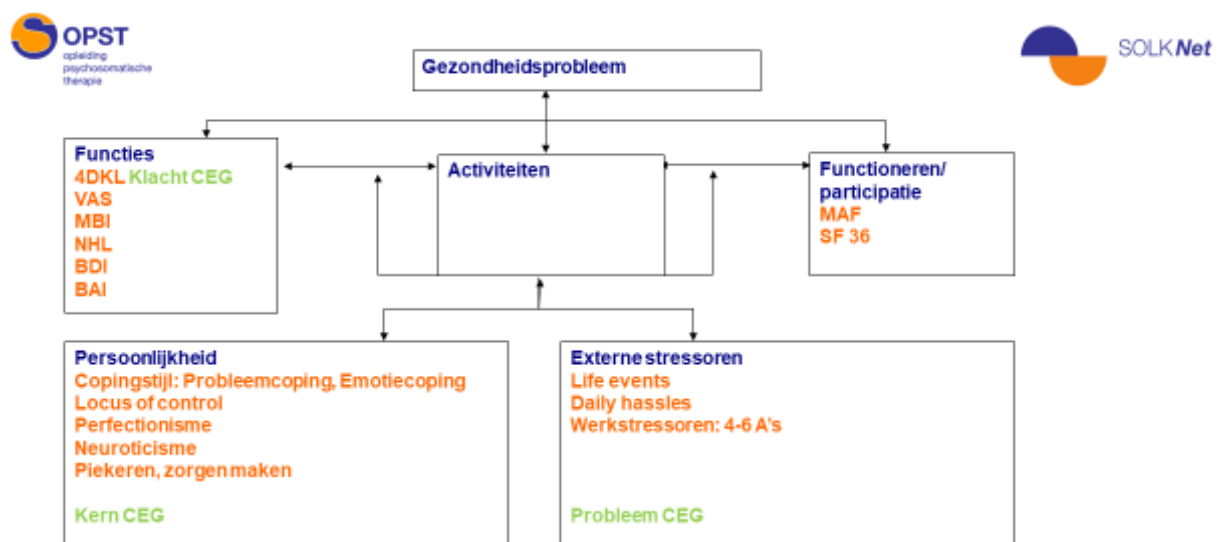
OPST
opleiding psychosomatische therapie

SOLK Net

Gezondheidsprobleem

Functies
4DKL Klacht CEG
VAS
MBI
NHL
BDI
BAI

Activiteiten

Functioneren/ participatie
MAF
SF 36

Persoonlijkheid
Copingstijl: Probleemcoping, Emotiecoping
Locus of control
Perfectionisme
Neuroticisme
Piekeren, zorgen maken

Kern CEG

Externe stressoren
Life events
Daily hassles
Werkstressoren: 4-6 A's

Probleem CEG